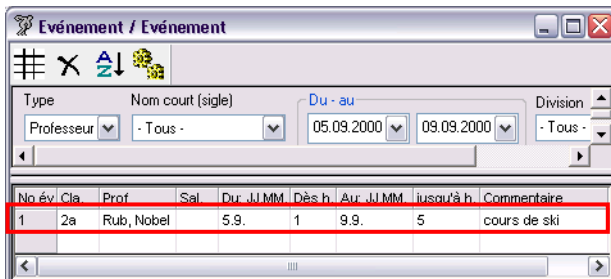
Evénement / Evénement

Type
Professeur
Nom court (sigle)
- Tous -
Du - au
05.09.2000
09.09.2000
Division
- Tous -

| No év | Cla. | Prof | Sal. | Du: JJ.MM. | Dès h. | Au: JJ.MM. | jusqu'à h. | Commentaire |
|---|---|---|---|---|---|---|---|---|
| 1 | 2a | Rub, Nobel | | 5.9. | 1 | 9.9. | 5 | cours de ski |